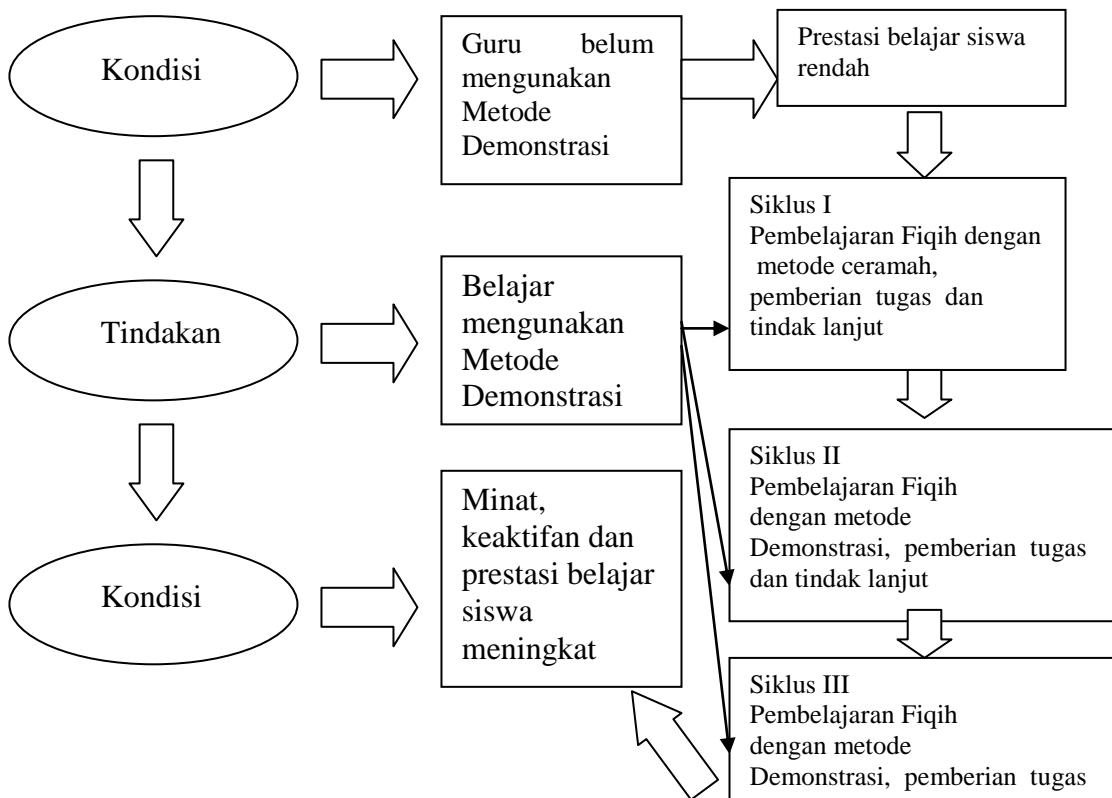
Kondisi

Guru belum mengunakan Metode Demonstrasi

Prestasi belajar siswa rendah

Siklus I
Pembelajaran Fiqih dengan metode ceramah, pemberian tugas dan tindak lanjut

Tindakan

Belajar mengunakan Metode Demonstrasi

Siklus II
Pembelajaran Fiqih dengan metode Demonstrasi, pemberian tugas dan tindak lanjut

Kondisi

Minat, keaktifan dan prestasi belajar siswa meningkat

Siklus III
Pembelajaran Fiqih dengan metode Demonstrasi, pemberian tugas